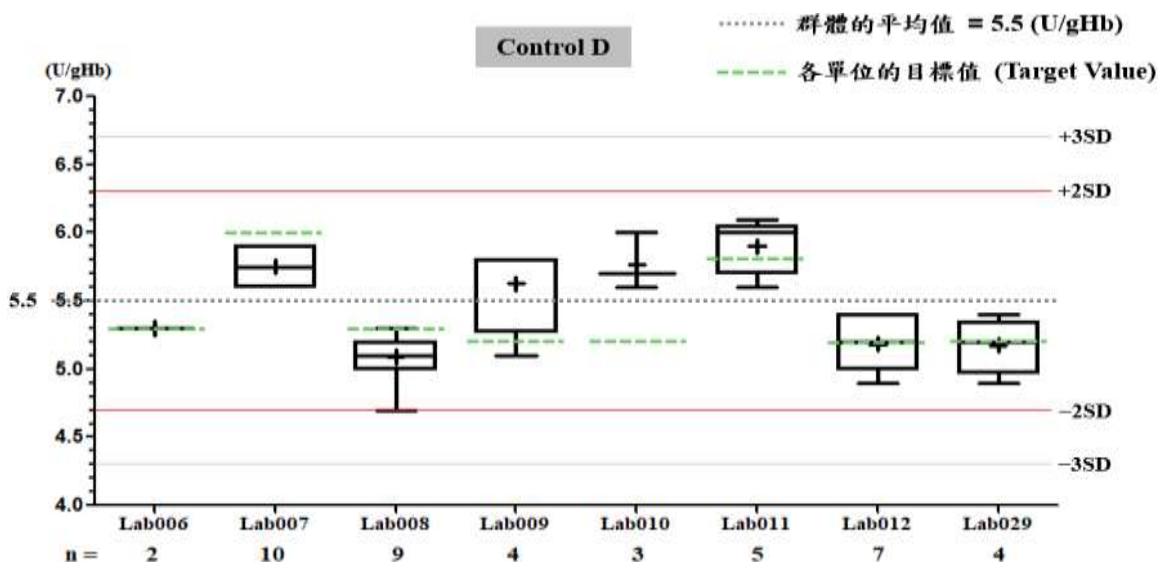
群體的平均值 = 5.5 (U/gHb)

Control D

各單位的目標值 (Target Value)

(U/gHb)

7.0
6.5
6.0
5.5
5.5
5.0
4.5
4.0

+3SD
+2SD
−2SD
−3SD

| | Lab006 | Lab007 | Lab008 | Lab009 | Lab010 | Lab011 | Lab012 | Lab029 |
|---|---|---|---|---|---|---|---|---|
| n = | 2 | 10 | 9 | 4 | 3 | 5 | 7 | 4 |